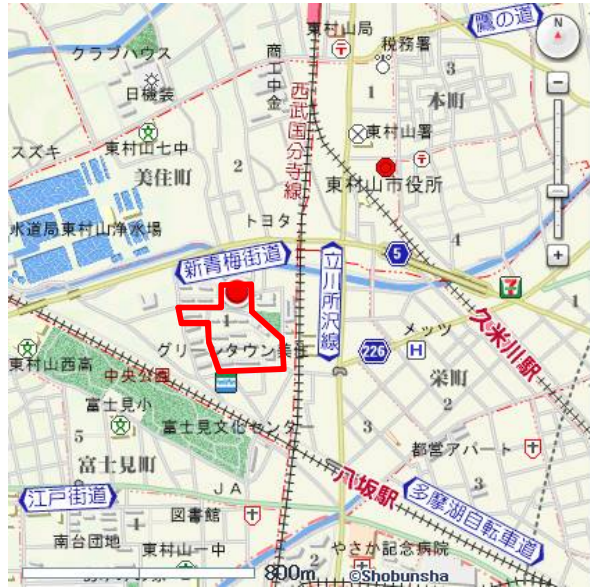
東村山局
鷹の道
N
クラブハウス
税務署
商工中金
3
本町
日機装
西武国分寺線
1
東村山署
東村山七中
スズキ
美住町
2
東村山市役所
トヨタ
水道局東村山浄水場
新青梅街道
立川所沢線
5
4
1
1
メッツ
久米川駅
東村山西高
グリーンタウン美住
226
H
中央公園
栄町
富士見小
3
富士見文化センター
都営アパート
富士見町
八坂駅
JA
多摩湖自転車道
江戸街道
図書館
南台団地
東村山一中
やさか記念病院
800m
©Shobunsha